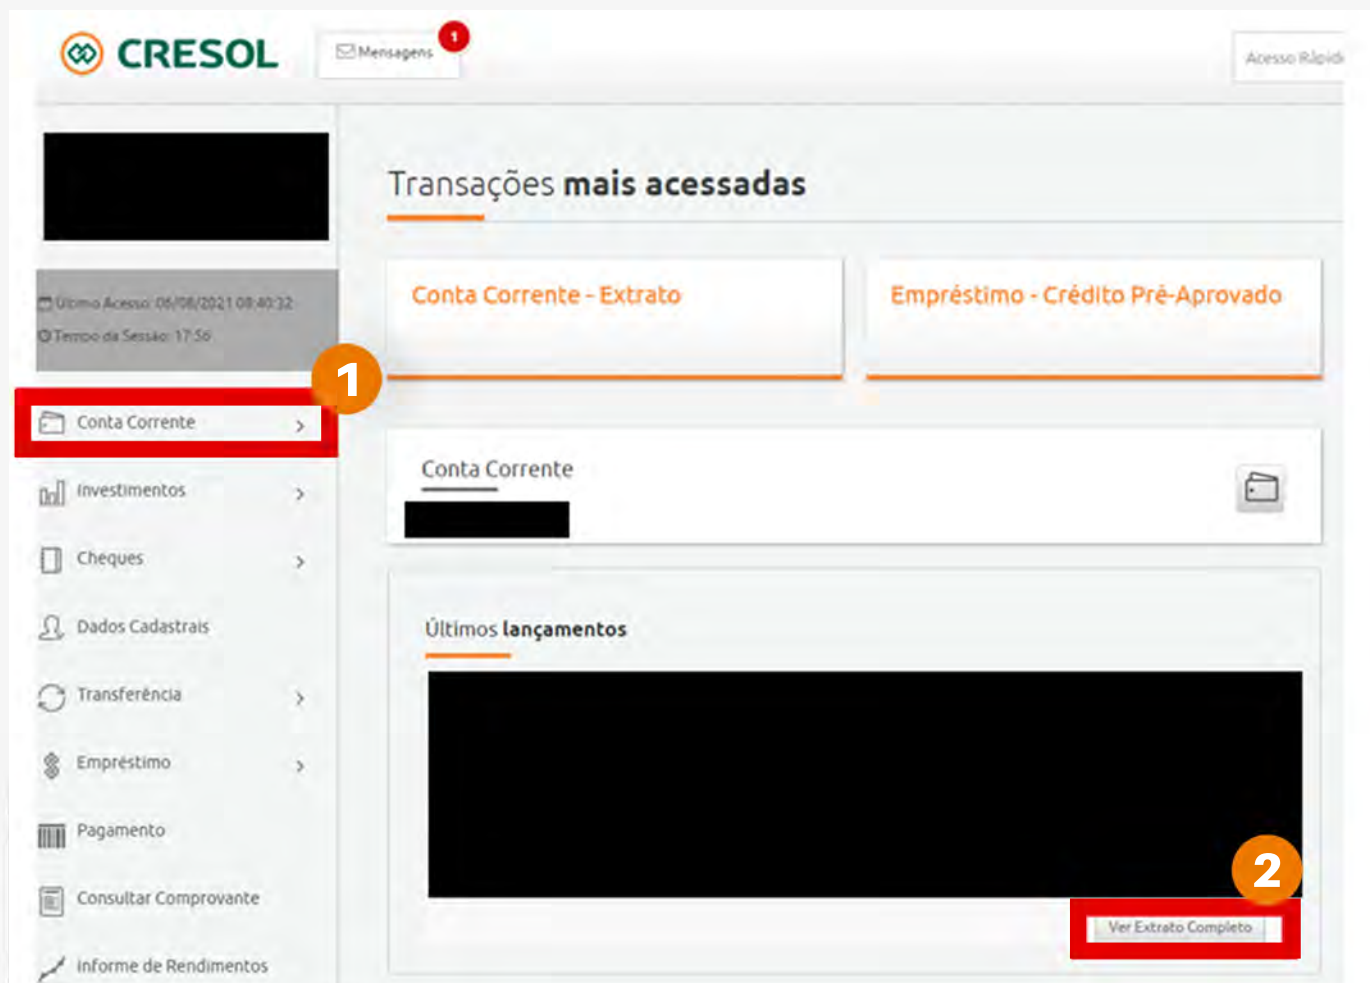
CRESOL

Mensagens 1

Acesso Rápid

Último Acesso: 06/08/2021 08:40:32
Tempo da Sessão: 17:56

1

Conta Corrente >

Investimentos >

Cheques >

Dados Cadastrais

Transferência >

Empréstimo >

Pagamento

Consultar Comprovante

Informe de Rendimentos

Transações **mais acessadas**

Conta Corrente - Extrato

Empréstimo - Crédito Pré-Aprovado

Conta Corrente

Últimos **lançamentos**

2

Ver Extrato Completo